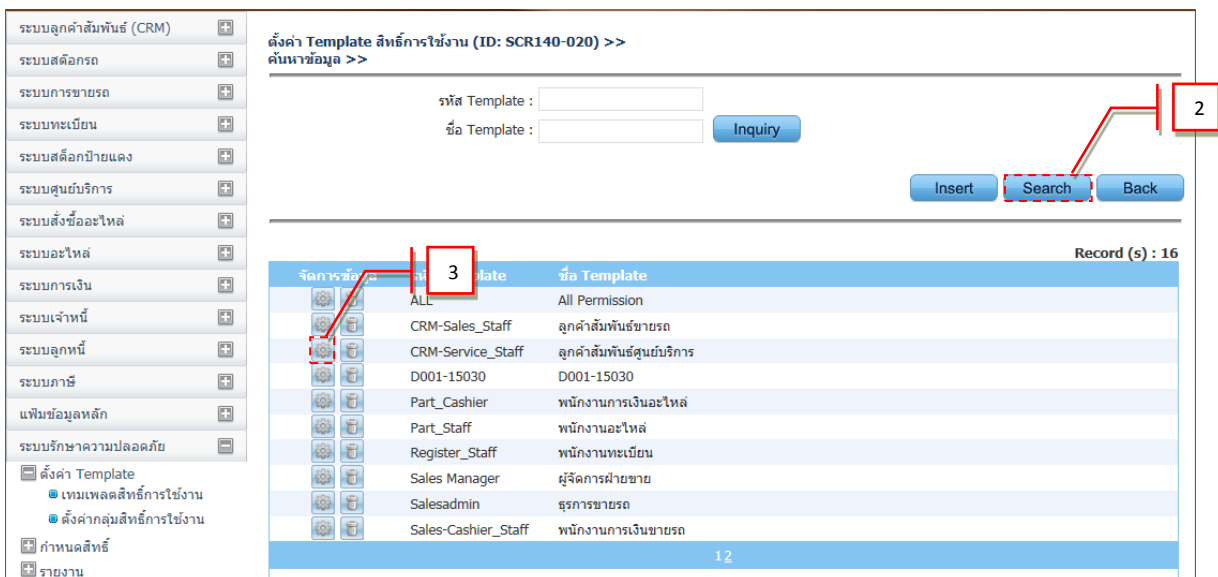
ระบบลูกค้าสัมพันธ์ (CRM)
ระบบสต๊อกรถ
ระบบการขายรถ
ระบบทะเบียน
ระบบสต๊อกป้ายแดง
ระบบศูนย์บริการ
ระบบสั่งซื้ออะไหล่
ระบบอะไหล่
ระบบการเงิน
ระบบเจ้าหนี้
ระบบลูกหนี้
ระบบภาษี
แฟ้มข้อมูลหลัก
ระบบรักษาความปลอดภัย
ตั้งค่า Template
เทมเพลตสิทธิ์การใช้งาน
ตั้งค่ากลุ่มสิทธิ์การใช้งาน
กำหนดสิทธิ์
รายงาน

ตั้งค่า Template สิทธิ์การใช้งาน (ID: SCR140-020) >>
ค้นหาข้อมูล >>

รหัส Template :
ชื่อ Template :
Inquiry

2

Insert Search Back

Record (s) : 16

3

| จัดการข้อมูล | รหัส Template | ชื่อ Template |
|---|---|---|
| | ALL | All Permission |
| | CRM-Sales_Staff | ลูกค้าสัมพันธ์ขายรถ |
| | CRM-Service_Staff | ลูกค้าสัมพันธ์ศูนย์บริการ |
| | D001-15030 | D001-15030 |
| | Part_Cashier | พนักงานการเงินอะไหล่ |
| | Part_Staff | พนักงานอะไหล่ |
| | Register_Staff | พนักงานทะเบียน |
| | Sales Manager | ผู้จัดการฝ่ายขาย |
| | Salesadmin | ธุรการขายรถ |
| | Sales-Cashier_Staff | พนักงานการเงินขายรถ |

1 2